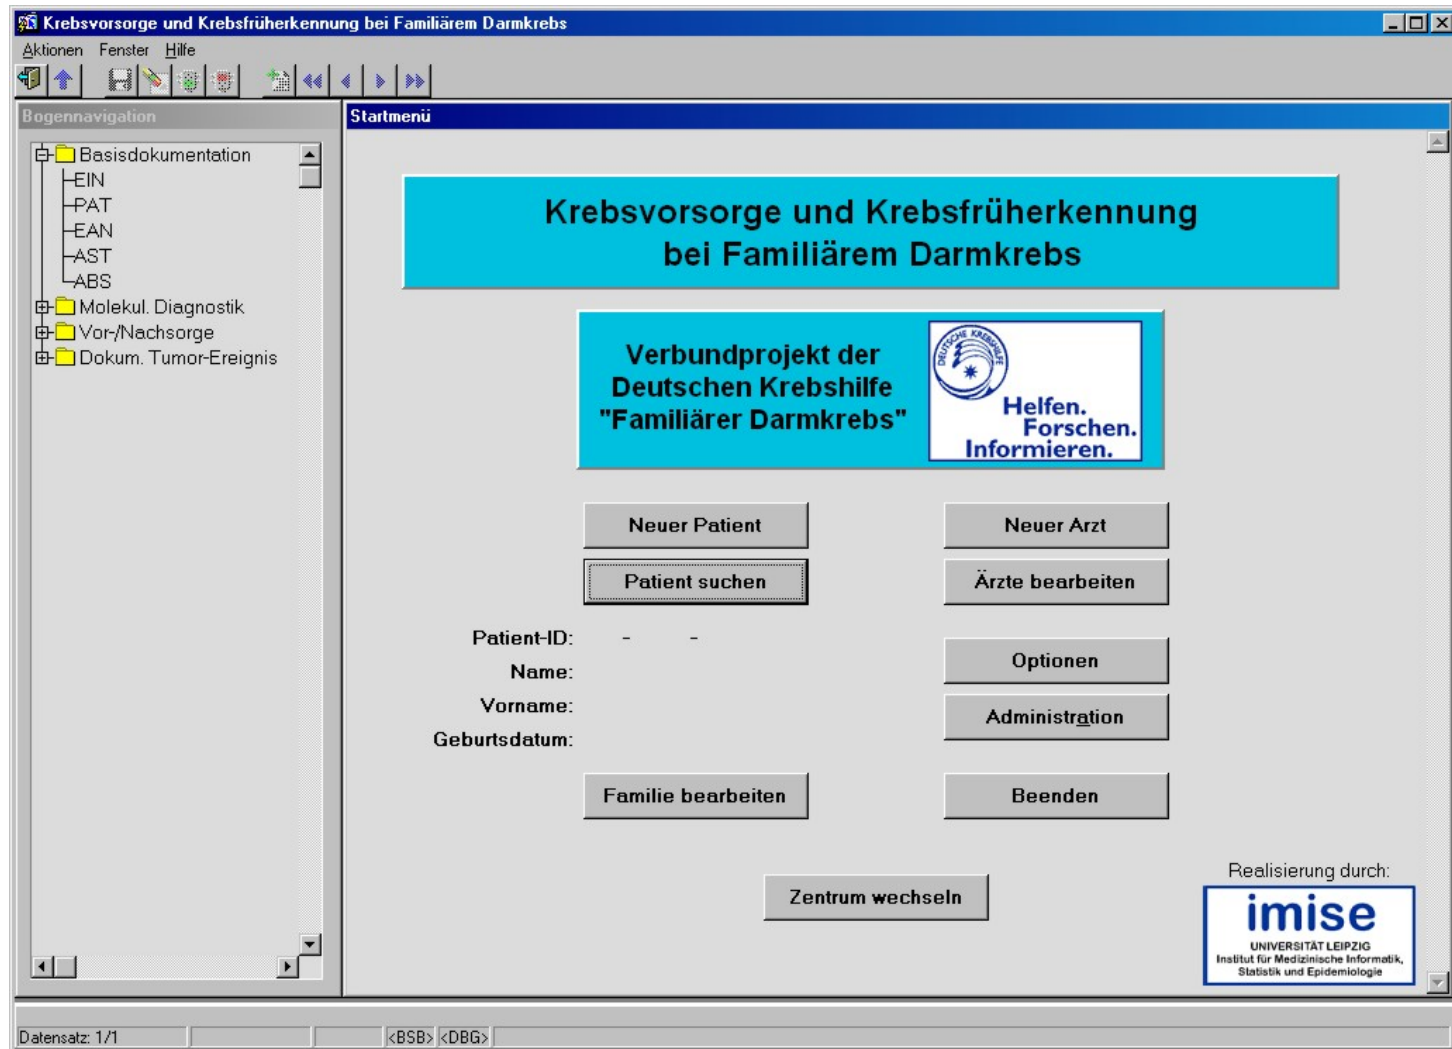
Krebsvorsorge und Krebsfrüherkennung bei Familiärem Darmkrebs

Aktionen Fenster Hilfe

Bogennavigation

Basisdokumentation
EIN
PAT
EAN
AST
ABS
Molekul. Diagnostik
Vor-/Nachsorge
Dokum. Tumor-Ereignis

Startmenü

Krebsvorsorge und Krebsfrüherkennung bei Familiärem Darmkrebs

Verbundprojekt der Deutschen Krebshilfe "Familiärer Darmkrebs"

DEUTSCHE KREBSHILFE

Helfen. Forschen. Informieren.

Neuer Patient

Neuer Arzt

Patient suchen

Ärzte bearbeiten

Patient-ID: - -

Name:

Vorname:

Geburtsdatum:

Optionen

Administration

Familie bearbeiten

Beenden

Zentrum wechseln

Realisierung durch:

imise

UNIVERSITÄT LEIPZIG
Institut für Medizinische Informatik, Statistik und Epidemiologie

Datensatz: 1/1 <BSB> <DBG>